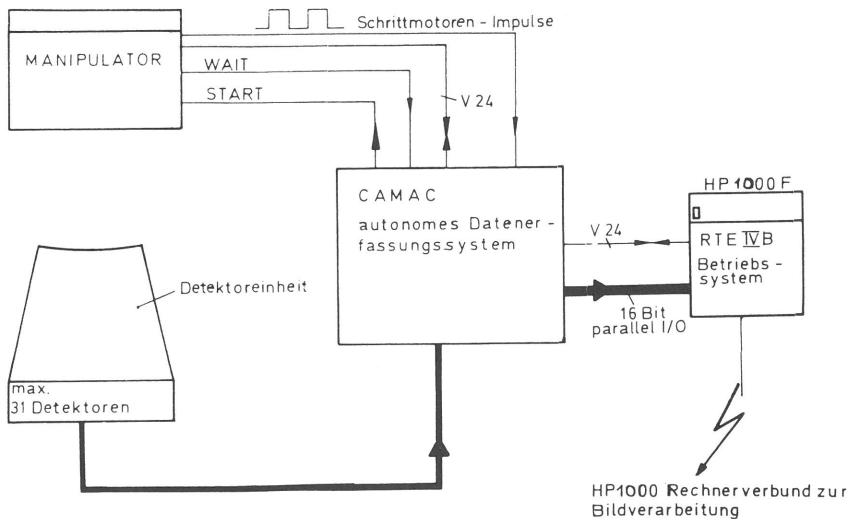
Schrittmotoren - Impulse

MANIPULATOR

WAIT

START

V 24

CAMAC

autonomes Datenerfassungssystem

HP 1000 F

V 24

RTE IV B

Betriebs - system

Detektoreinheit

16 Bit parallel I/O

max. 31 Detektoren

HP1000 Rechnerverbund zur Bildverarbeitung